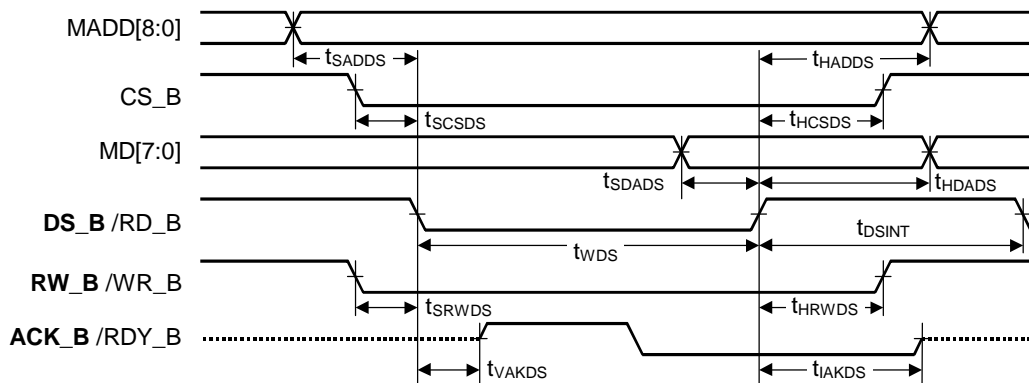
MADD[8:0]

$t_{SADDS}$

$t_{HADDS}$

CS_B

$t_{SCSDS}$

$t_{HCSDS}$

MD[7:0]

$t_{SDADS}$

$t_{HDADS}$

DS_B /RD_B

$t_{DSINT}$

$t_{WDS}$

RW_B /WR_B

$t_{SRWDS}$

$t_{HRWDS}$

ACK_B /RDY_B

$t_{VAKDS}$

$t_{IAKDS}$